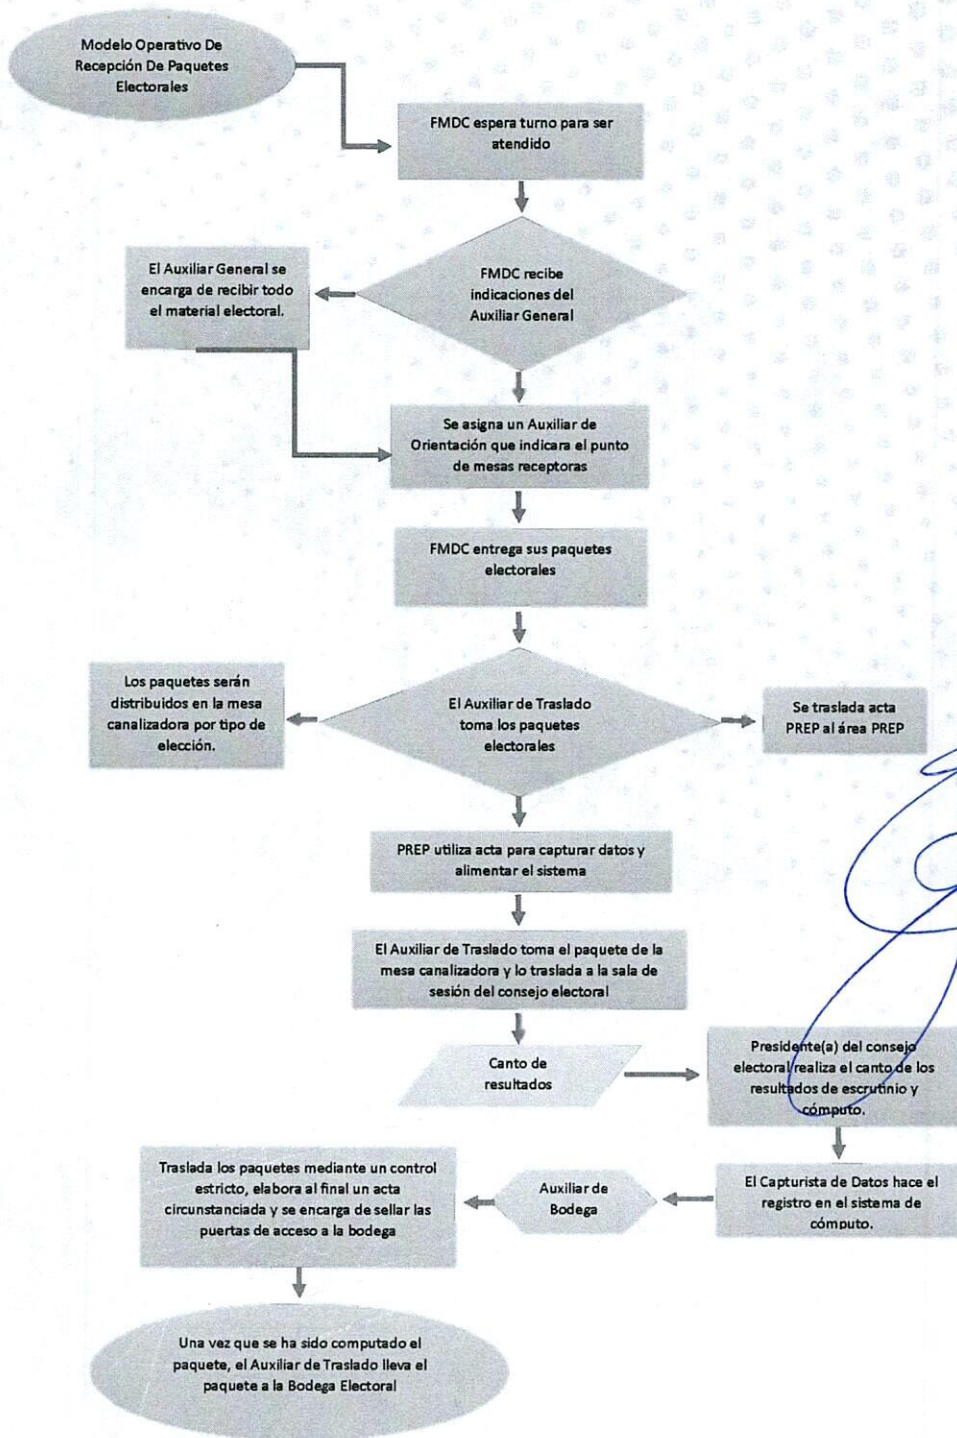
Modelo Operativo De Recepción De Paquetes Electorales

FMDC espera turno para ser atendido

El Auxiliar General se encarga de recibir todo el material electoral.

FMDC recibe indicaciones del Auxiliar General

Se asigna un Auxiliar de Orientación que indicara el punto de mesas receptoras

FMDC entrega sus paquetes electorales

Los paquetes serán distribuidos en la mesa canalizadora por tipo de elección.

El Auxiliar de Traslado toma los paquetes electorales

Se traslada acta PREP al área PREP

PREP utiliza acta para capturar datos y alimentar el sistema

El Auxiliar de Traslado toma el paquete de la mesa canalizadora y lo traslada a la sala de sesión del consejo electoral

Canto de resultados

Presidente(a) del consejo electoral realiza el canto de los resultados de escrutinio y cómputo.

El Capturista de Datos hace el registro en el sistema de cómputo.

Auxiliar de Bodega

Traslada los paquetes mediante un control estricto, elabora al final un acta circunstanciada y se encarga de sellar las puertas de acceso a la bodega

Una vez que se ha sido computado el paquete, el Auxiliar de Traslado lleva el paquete a la Bodega Electoral